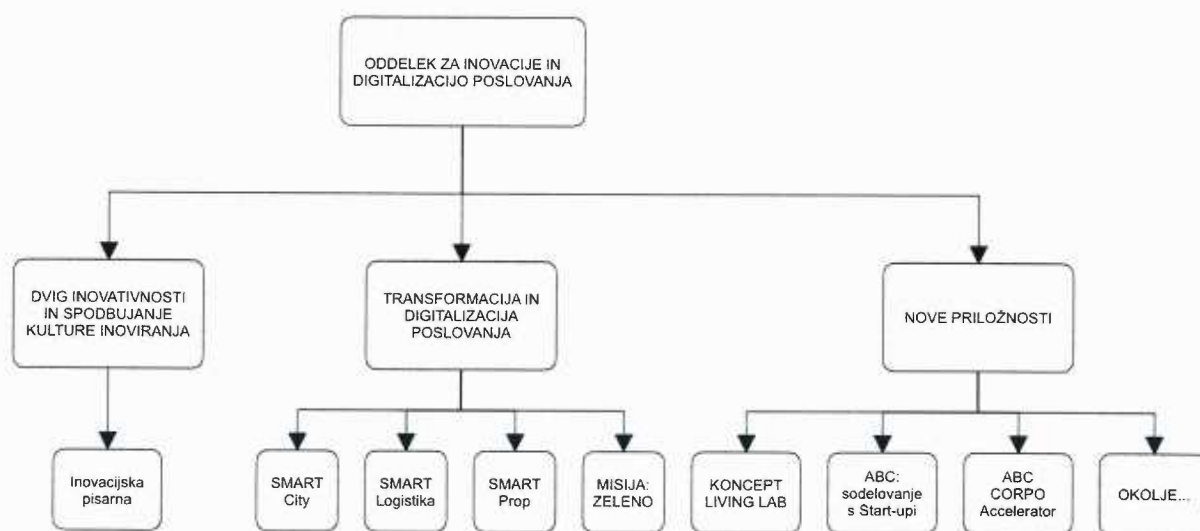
ODDELEK ZA INOVACIJE IN DIGITALIZACIJO POSLOVANJA

DVIG INOVATIVNOSTI IN SPODBUJANJE KULTURE INOVIRANJA

TRANSFORMACIJA IN DIGITALIZACIJA POSLOVANJA

NOVE PRILOŽNOSTI

Inovacijska pisarna

SMART City

SMART Logistika

SMART Prop

MISIJA: ZELENO

KONCEPT LIVING LAB

ABC: sodelovanje s Start-upi

ABC CORPO Accelerator

OKOLJE...